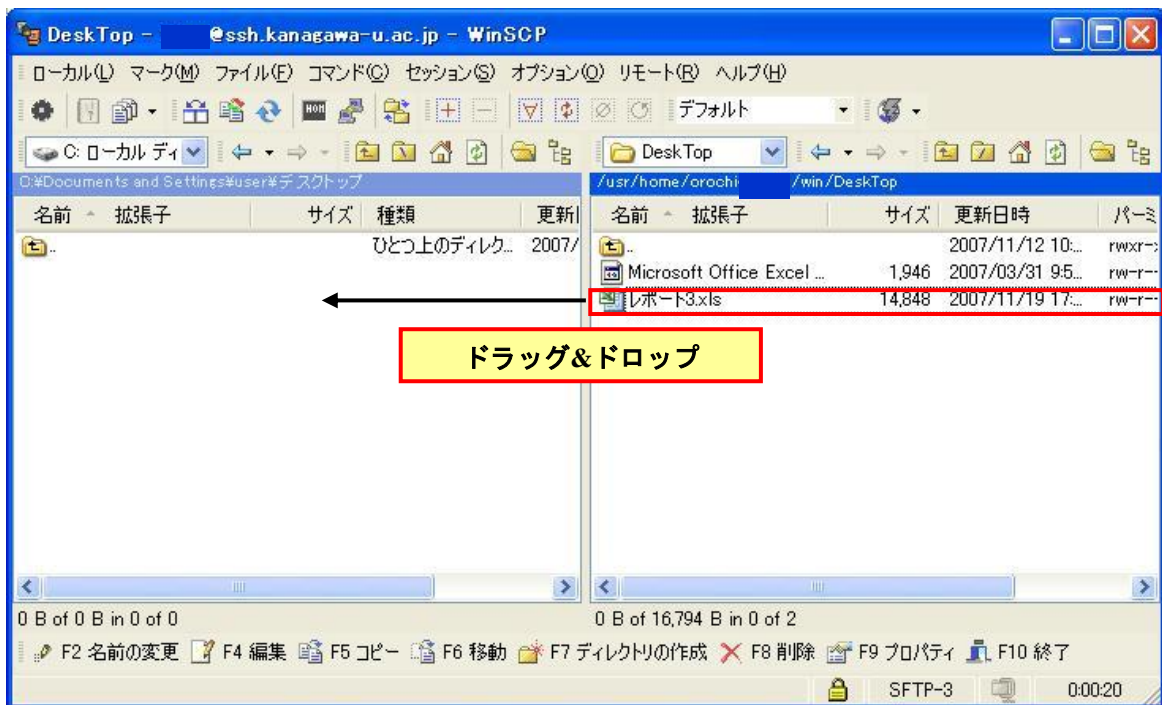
DeskTop - @ssh.kanagawa-u.ac.jp - WinSCP

ローカル(L) マーク(M) ファイル(F) コマンド(C) セッション(S) オプション(O) リモート(R) ヘルプ(H)

デフォルト

C: ローカル ディ

DeskTop

C:¥Documents and Settings¥user¥デスクトップ

/usr/home/orochi /win/DeskTop

| 名前 | 拡張子 | サイズ | 種類 | 更新 |
|---|---|---|---|---|
| .. | | | ひとつ上のディレク... | 2007/ |

| 名前 | 拡張子 | サイズ | 更新日時 | パーミ |
|---|---|---|---|---|
| .. | | | 2007/11/12 10:... | rwxr-x |
| Microsoft Office Excel ... | | 1,946 | 2007/03/31 9:5... | rw-r-- |
| レポート3.xls | | 14,848 | 2007/11/19 17:... | rw-r-- |

ドラッグ&ドロップ

0 B of 0 B in 0 of 0

0 B of 16,794 B in 0 of 2

F2 名前の変更 F4 編集 F5 コピー F6 移動 F7 ディレクトリの作成 F8 削除 F9 プロパティ F10 終了

SFTP-3 0:00:20